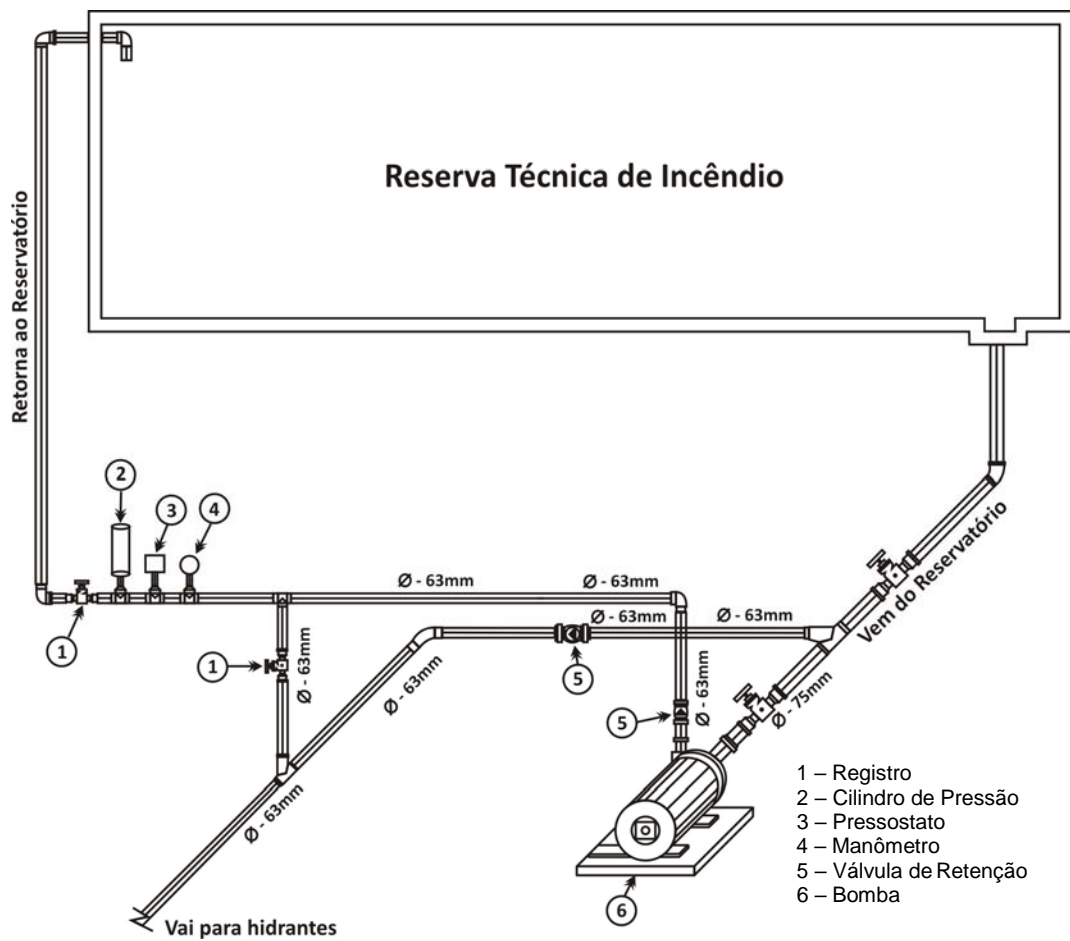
Reserva Técnica de Incêndio

Retorna ao Reservatório

Vem do Reservatório

2

3

4

Ø - 63mm

Ø - 63mm

Ø - 63mm

Ø - 63mm

1

1

Ø - 63mm

Ø - 63mm

5

Ø - 63mm

5

Ø - 75mm

Ø - 63mm

6

Vai para hidrantes

1 – Registro
2 – Cilindro de Pressão
3 – Pressostato
4 – Manômetro
5 – Válvula de Retenção
6 – Bomba